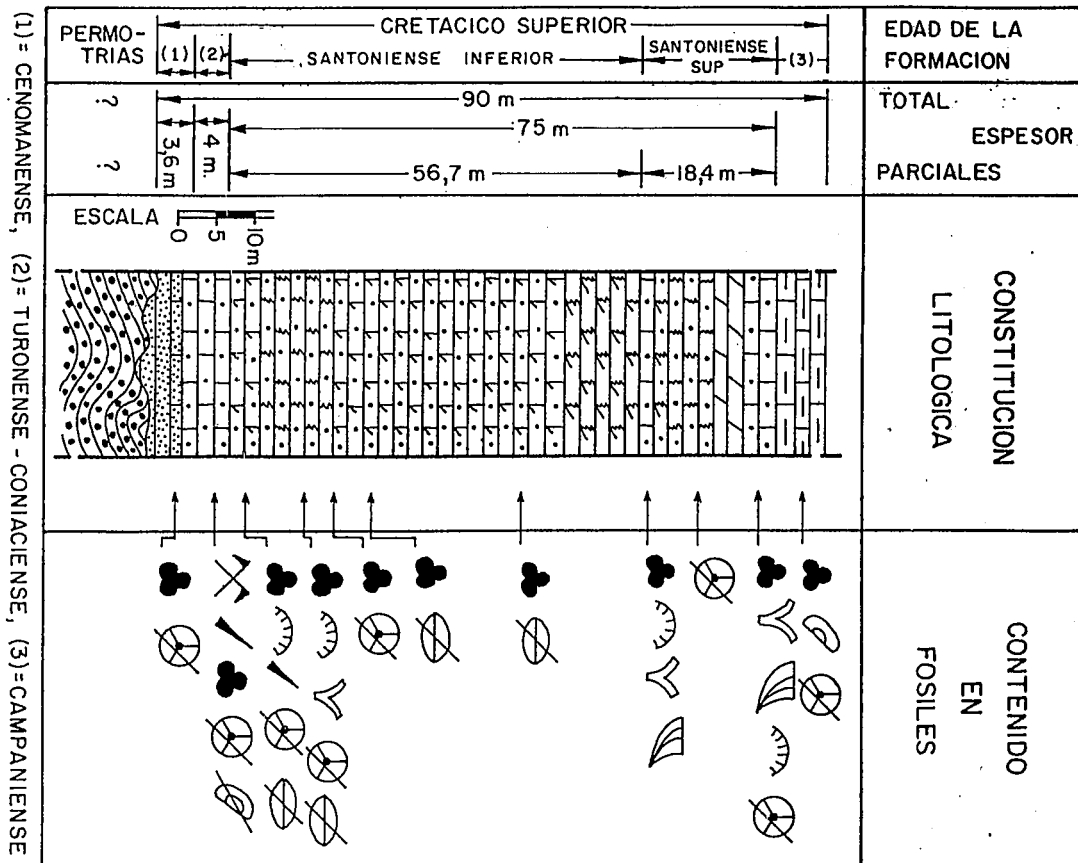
PERMO-TRIAS | (1) | (2) | CRETACICO SUPERIOR | SANTONIENSE INFERIOR | SANTONIENSE SUP | (3) | EDAD DE LA FORMACION

? | ? | 90 m | 75 m | 3,6 m | 4 m. | 56,7 m | 18,4 m | TOTAL | ESPESOR | PARCIALES

ESCALA 0 5 10m

CONSTITUCION LITOLOGICA

CONTENIDO EN FOSILES

(1) = CENOMANENSE, (2) = TURONENSE - CONIACIENSE, (3) = CAMPANIENSE